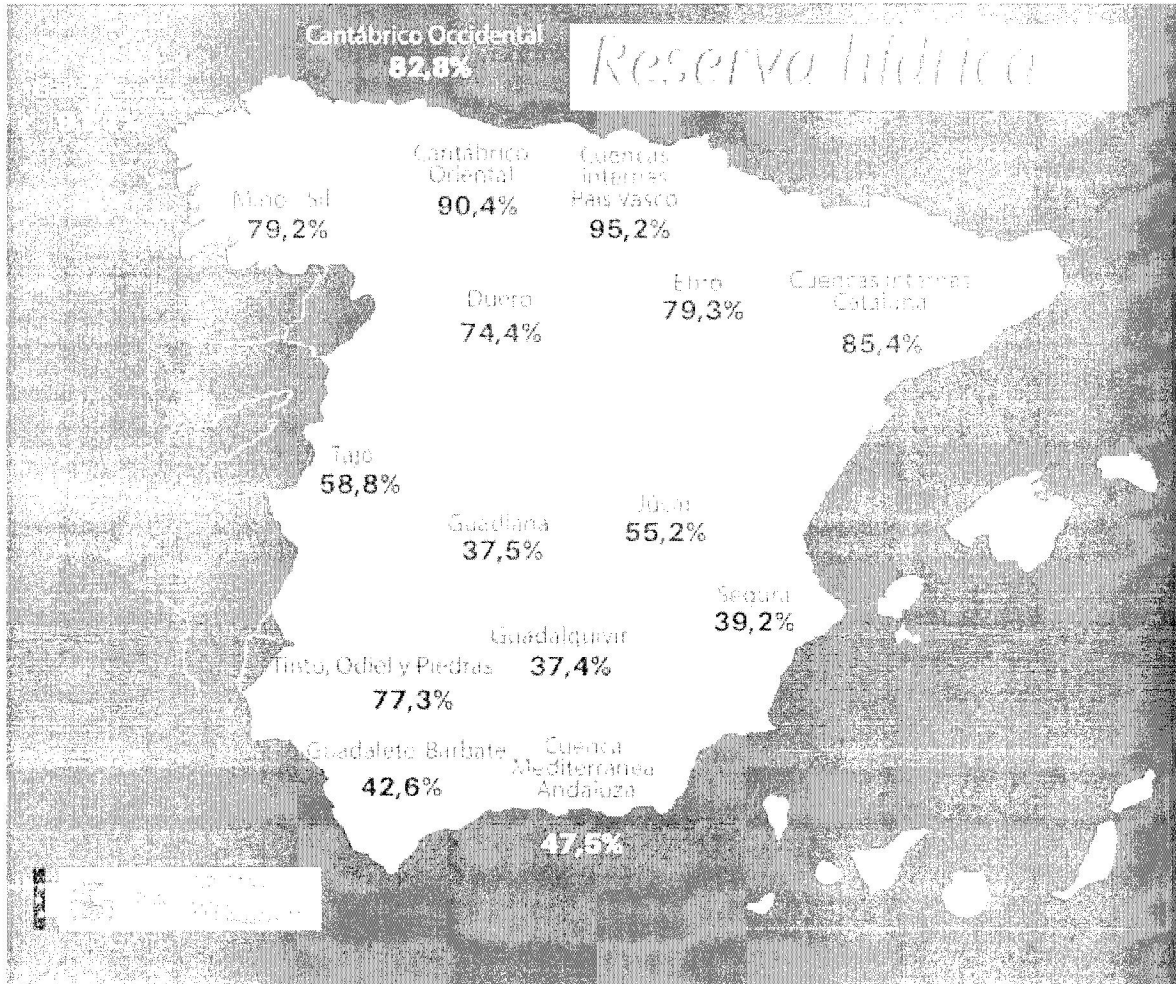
Reserva hídrica

Cantábrico Occidental
82,8%

Miño Sil
79,2%

Cantábrico Oriental
90,4%

Cuencas internas País Vasco
95,2%

Duero
74,4%

Ebro
79,3%

Cuencas internas Cataluña
85,4%

Tajo
58,8%

Guadiana
37,5%

Júcar
55,2%

Segura
39,2%

Guadalquivir
37,4%

Tinto, Odiel y Piedras
77,3%

Guadalete Barbate
42,6%

Cuenca Mediterránea Andaluza
47,5%

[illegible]